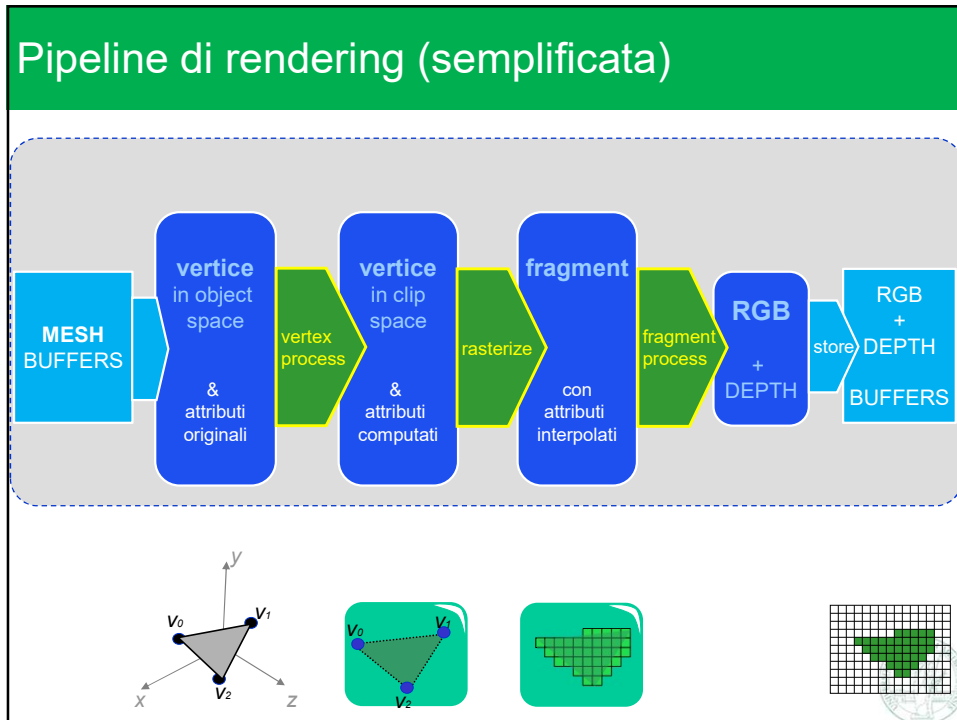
Pipeline di rendering (semplificata)

MESH BUFFERS

vertice in object space

& attributi originali

vertex process

vertice in clip space

& attributi computati

rasterize

fragment

con attributi interpolati

fragment process

RGB

+ DEPTH

store

RGB + DEPTH BUFFERS

y

$v_0$

$v_1$

$v_2$

x

z

$v_0$

$v_1$

$v_2$